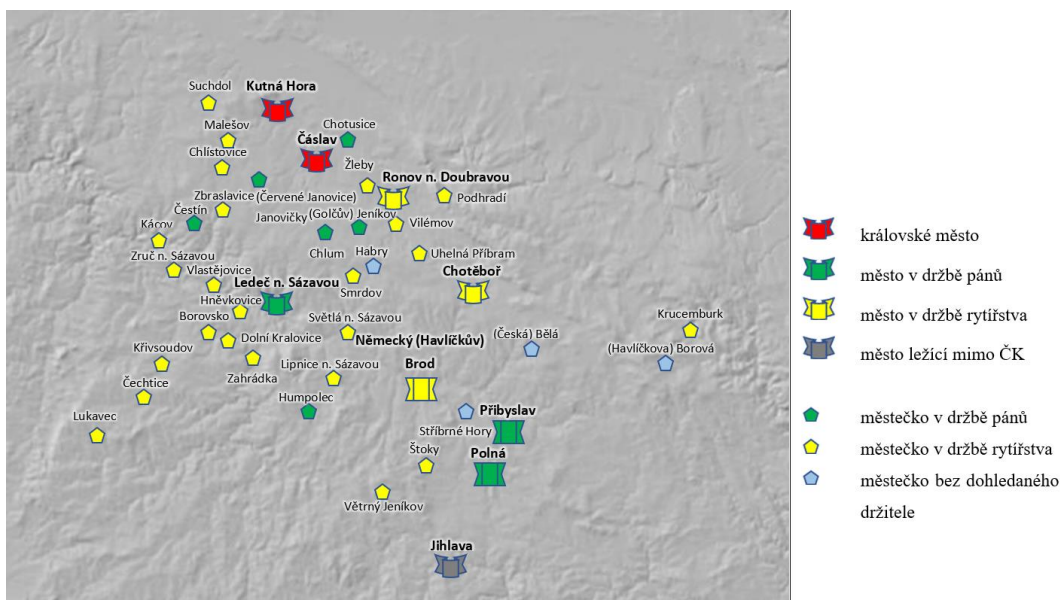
Suchdol
Kutná Hora
Malešov
Chotusice
Čáslav
Chlístovice
Žleby
Ronov n. Doubravou
Zbraslavice
(Červené Janovice)
Podhradí
Čestín
Janovičky
(Golčův) Jeníkov
Vilémov
Kácov
Chlum
Habry
Uhelná Příbram
Zruč n. Sázavou
Vlastějovice
Chotěboř
Smrdov
Ledeč n. Sázavou
Hněvkovice
Světlá n. Sázavou
Borovsko
Německý (Havlíčkův)
(Česká) Bělá
Krucemburk
Dolní Kralovice
Křivsoudov
(Havlíčkova) Borová
Lipnice n. Sázavou
Brod
Čechtice
Zahrádka
Humpolec
Přibyslav
Lukavec
Stříbrné Hory
Štoky
Polná
Větrný Jeníkov
Jihlava

královské město
město v držbě pánů
město v držbě rytířstva
město ležící mimo ČK
městečko v držbě pánů
městečko v držbě rytířstva
městečko bez dohledaného držitele